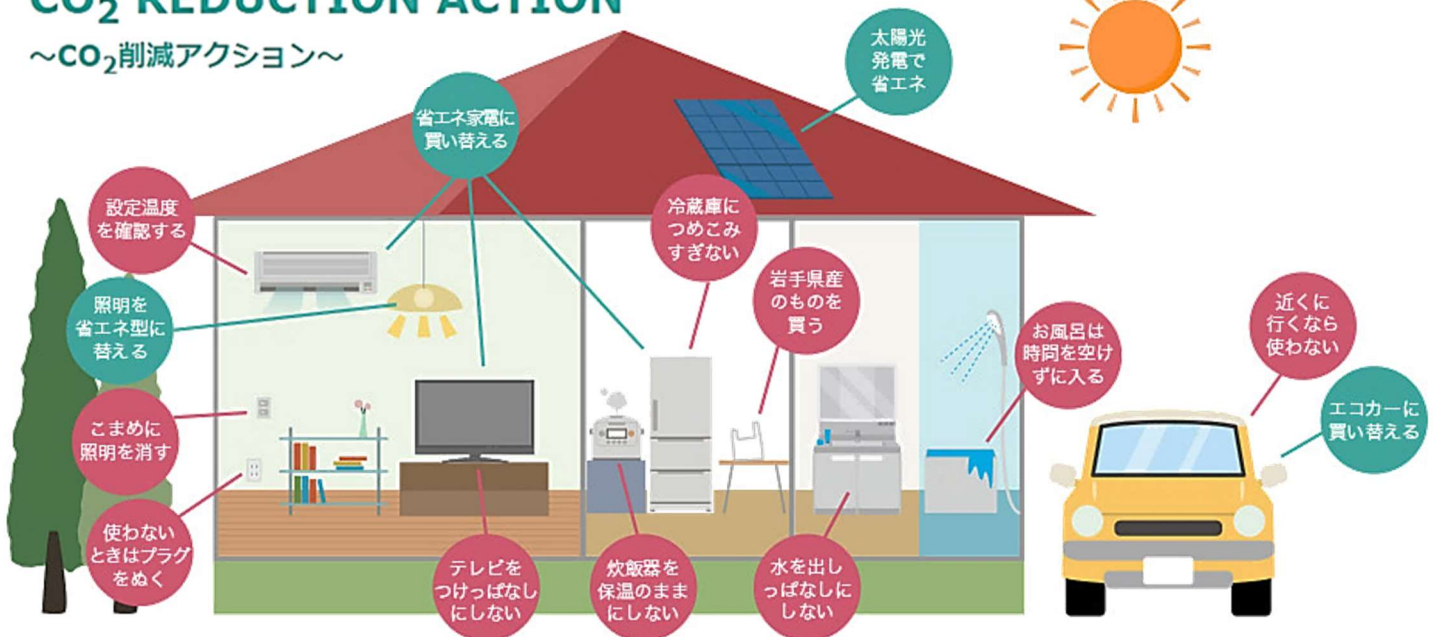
$CO_2$ REDUCTION ACTION
～$CO_2$削減アクション～

太陽光発電で省エネ

省エネ家電に買い替える

設定温度を確認する

冷蔵庫につめこみすぎない

岩手県産のものを買う

照明を省エネ型に替える

お風呂は時間を空けずに入る

近くに行くなら使わない

エコカーに買い替える

こまめに照明を消す

使わないときはプラグをぬく

テレビをつけっぱなしにしない

炊飯器を保温のままにしない

水を出しっぱなしにしない